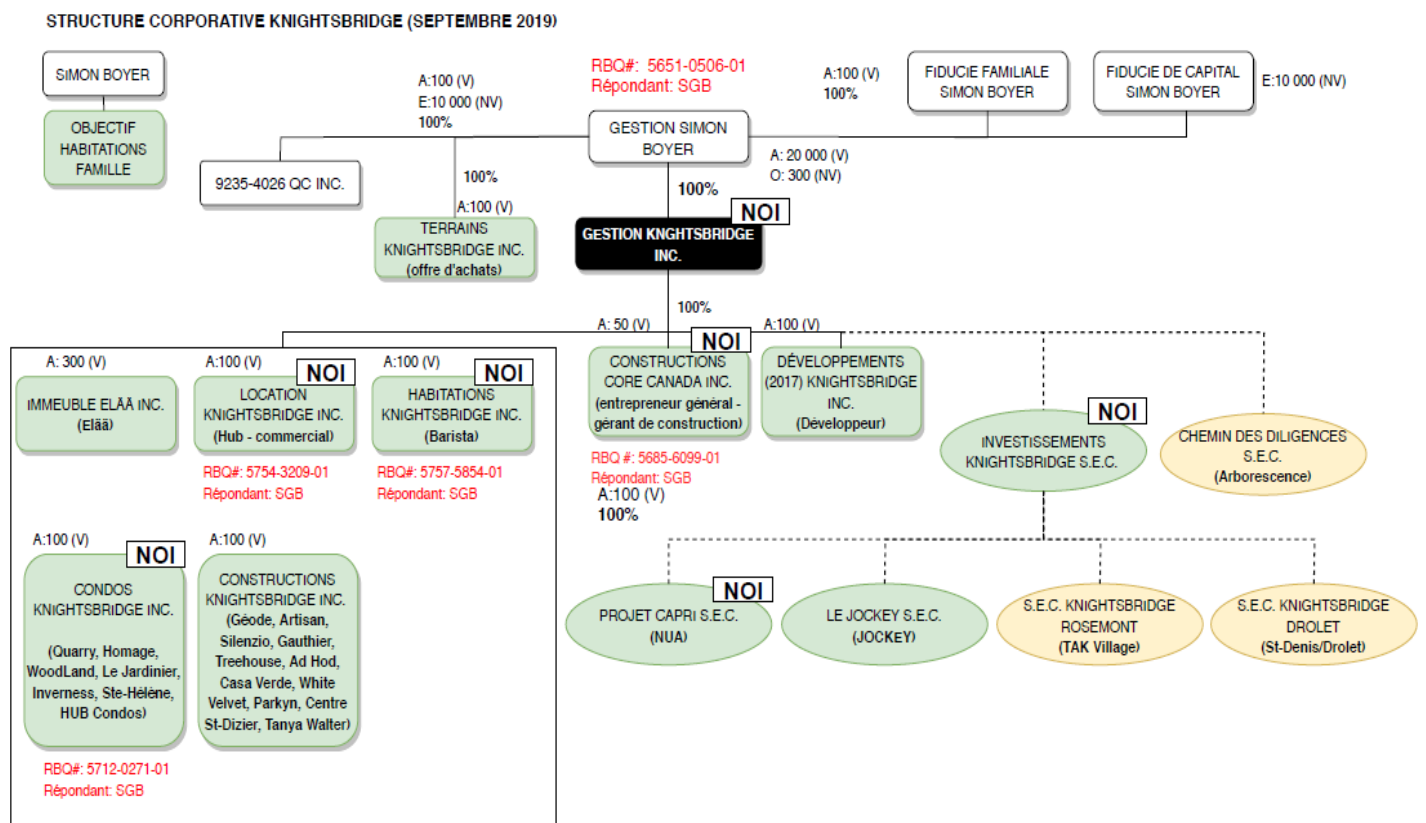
STRUCTURE CORPORATIVE KNIGHTSBRIDGE (SEPTEMBRE 2019)

SIMON BOYER

OBJECTIF HABITATIONS FAMILLE

A:100 (V)
E:10 000 (NV)
100%

RBQ#: 5651-0506-01
Répondant: SGB

A:100 (V)
100%

FIDUCIE FAMILIALE SIMON BOYER

FIDUCIE DE CAPITAL SIMON BOYER

E:10 000 (NV)

GESTION SIMON BOYER

A: 20 000 (V)
O: 300 (NV)

9235-4026 QC INC.

100%

A:100 (V)

TERRAINS KNIGHTSBRIDGE INC. (offre d'achats)

100%

NOI

GESTION KNIGHTSBRIDGE INC.

100%

A: 50 (V)

NOI

A:100 (V)

A: 300 (V)

IMMEUBLE ELÄÄ INC. (Eläā)

A:100 (V)

NOI

LOCATION KNIGHTSBRIDGE INC. (Hub - commercial)

RBQ#: 5754-3209-01
Répondant: SGB

A:100 (V)

NOI

HABITATIONS KNIGHTSBRIDGE INC. (Barista)

RBQ#: 5757-5854-01
Répondant: SGB

CONSTRUCTIONS CORE CANADA INC. (entrepreneur général - gérant de construction)

RBQ #: 5685-6099-01
Répondant: SGB

A:100 (V)
100%

DÉVELOPPEMENTS (2017) KNIGHTSBRIDGE INC. (Développeur)

NOI

INVESTISSEMENTS KNIGHTSBRIDGE S.E.C.

CHEMIN DES DILIGENCES S.E.C. (Arborescence)

A:100 (V)

NOI

CONDOS KNIGHTSBRIDGE INC.

(Quarry, Homage, WoodLand, Le Jardinier, Inverness, Ste-Hélène, HUB Condos)

RBQ#: 5712-0271-01
Répondant: SGB

A:100 (V)

CONSTRUCTIONS KNIGHTSBRIDGE INC. (Géode, Artisan, Silenzio, Gauthier, Treehouse, Ad Hod, Casa Verde, White Velvet, Parkyn, Centre St-Dizier, Tanya Walter)

NOI

PROJET CAPRI S.E.C. (NUA)

LE JOCKEY S.E.C. (JOCKEY)

S.E.C. KNIGHTSBRIDGE ROSEMONT (TAK Village)

S.E.C. KNIGHTSBRIDGE DROLET (St-Denis/Drolet)